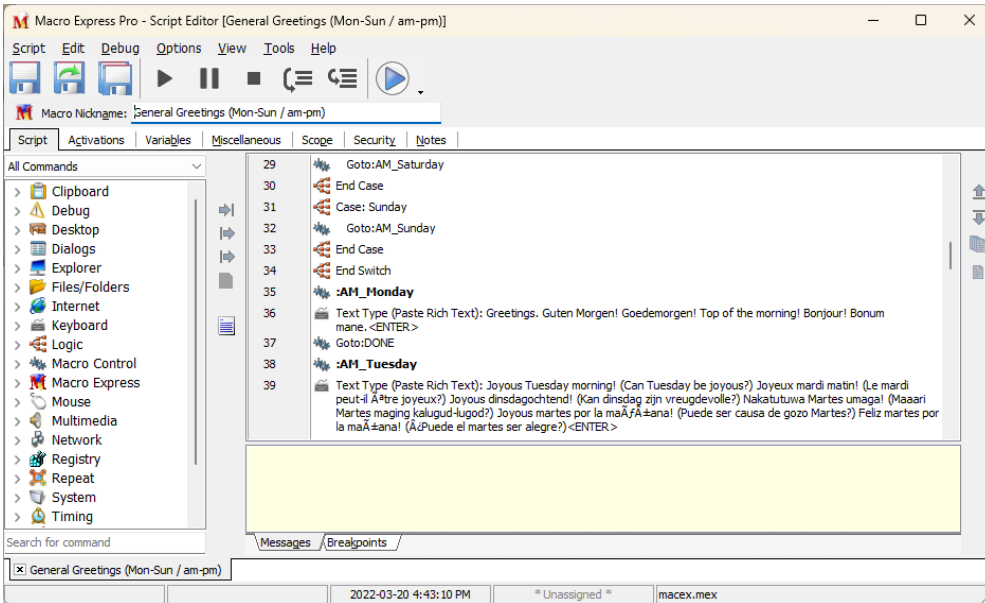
Macro Express Pro - Script Editor [General Greetings (Mon-Sun / am-pm)]

Script Edit Debug Options View Tools Help

Macro Nickname: General Greetings (Mon-Sun / am-pm)

Script Activations Variables Miscellaneous Scope Security Notes

All Commands

Clipboard
Debug
Desktop
Dialogs
Explorer
Files/Folders
Internet
Keyboard
Logic
Macro Control
Macro Express
Mouse
Multimedia
Network
Registry
Repeat
System
Timing

Search for command

| | |
|---|---|
| 29 | Goto:AM_Saturday |
| 30 | End Case |
| 31 | Case: Sunday |
| 32 | Goto:AM_Sunday |
| 33 | End Case |
| 34 | End Switch |
| 35 | :AM_Monday |
| 36 | Text Type (Paste Rich Text): Greetings. Guten Morgen! Goedemorgen! Top of the morning! Bonjour! Bonum mane.<ENTER> |
| 37 | Goto:DONE |
| 38 | :AM_Tuesday |
| 39 | Text Type (Paste Rich Text): Joyous Tuesday morning! (Can Tuesday be joyous?) Joyeux mardi matin! (Le mardi peut-il Ãªtre joyeux?) Joyous dinsdagochtend! (Kan dinsdag zijn vreugdevolle?) Nakatutuwa Martes umaga! (Maaari Martes maging kalugud-lugod?) Joyous martes por la maÃƒÂ±ana! (Puede ser causa de gozo Martes?) Feliz martes por la maÃ±ana! (Â¿Puede el martes ser alegre?)<ENTER> |

Messages Breakpoints

General Greetings (Mon-Sun / am-pm)

2022-03-20 4:43:10 PM * Unassigned * macex.mex